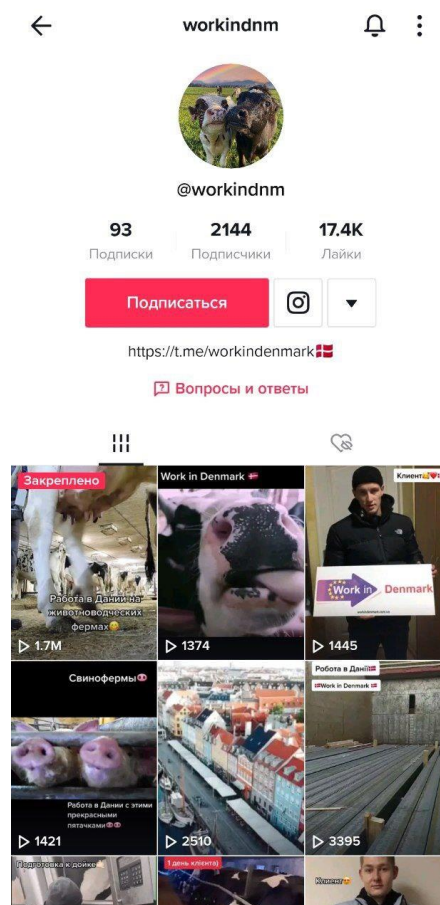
workindnm

@workindnm

93
Подписки

2144
Подписчики

17.4K
Лайки

Подписаться

https://t.me/workindenmark🇩🇰

Вопросы и ответы

Закреплено
Работа в Дании на животноводческих фермах😉
▷ 1.7M

Work in Denmark 🇩🇰
▷ 1374

Клиент🇩🇰
Work in Denmark
▷ 1445

Свинофермы🐽
Работа в Дании с этими прекрасными пятачками🐽🐽
▷ 1421

▷ 2510

Робота в Данії🇩🇰
🇩🇰Work in Denmark🇩🇰
▷ 3395

Подготовка к дойке
1 день клиента)
Клиент😊